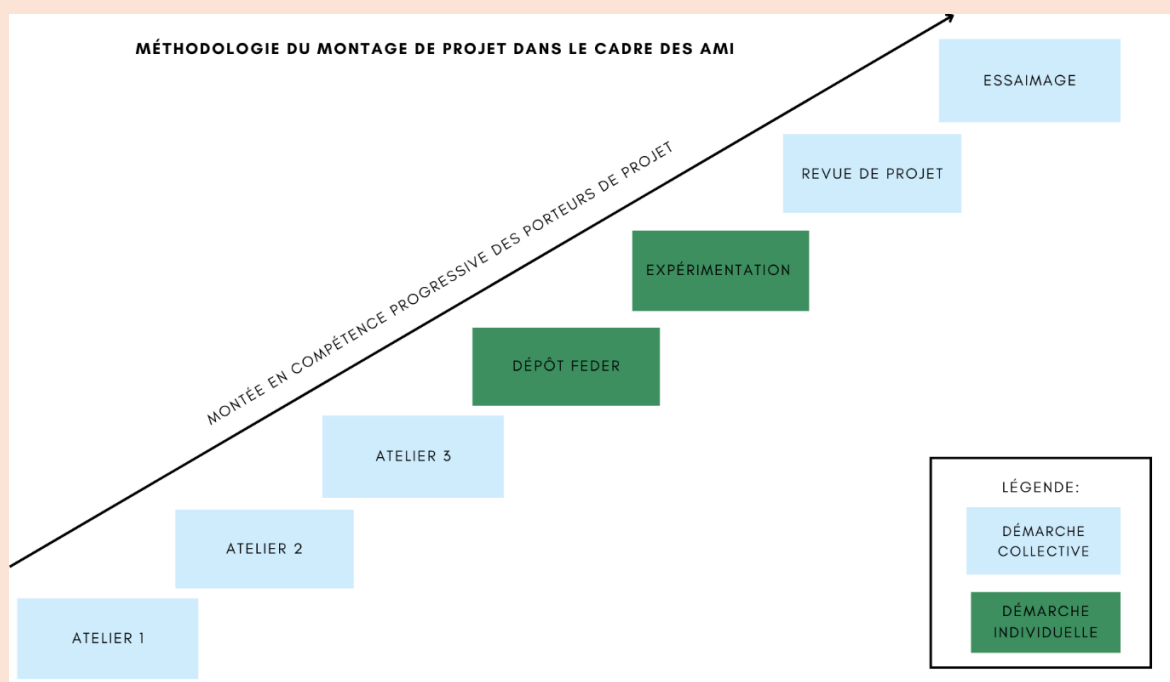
MÉTHODOLOGIE DU MONTAGE DE PROJET DANS LE CADRE DES AMI

MONTÉE EN COMPÉTENCE PROGRESSIVE DES PORTEURS DE PROJET

ESSAIMAGE

REVUE DE PROJET

EXPÉRIMENTATION

DÉPÔT FEDER

ATELIER 3

ATELIER 2

ATELIER 1

LÉGENDE:

DÉMARCHE COLLECTIVE

DÉMARCHE INDIVIDUELLE